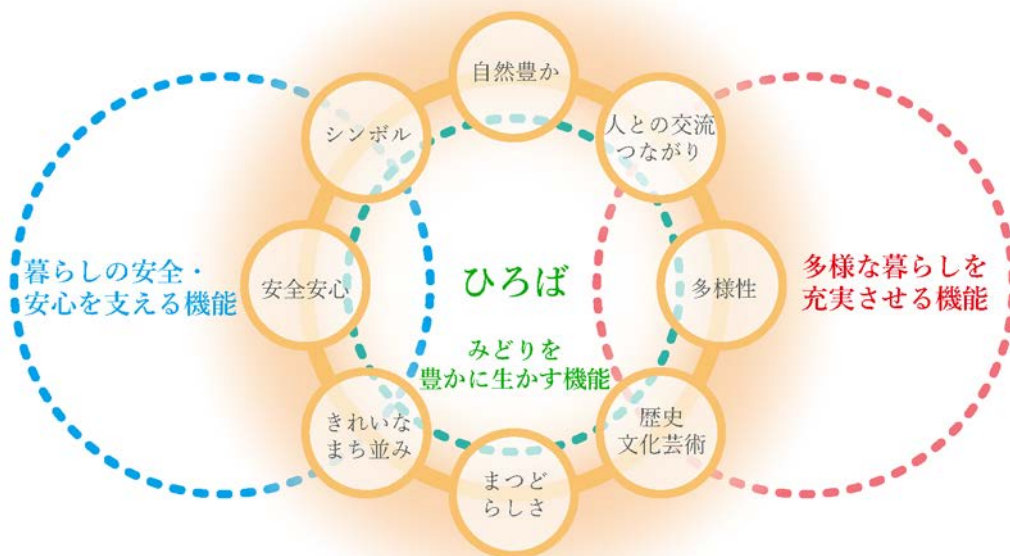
自然豊か

シンボル

人との交流
つながり

暮らしの安全・
安心を支える機能

安全安心

ひろば

多様性

多様な暮らしを
充実させる機能

みどりを
豊かに生かす機能

きれいな
まち並み

歴史
文化芸術

まつど
らしさ